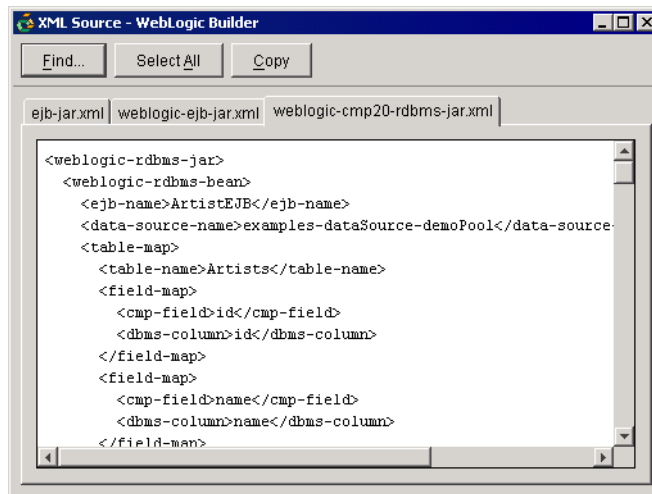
XML Source - WebLogic Builder

Find...

Select All

Copy

ejb-jar.xml

weblogic-ejb-jar.xml

weblogic-cmp20-rdbms-jar.xml

<weblogic-rdbms-jar>
<weblogic-rdbms-bean>
<ejb-name>ArtistEJB</ejb-name>
<data-source-name>examples-dataSource-demoPool</data-source-
<table-map>
<table-name>Artists</table-name>
<field-map>
<cmp-field>id</cmp-field>
<dbms-column>id</dbms-column>
</field-map>
<field-map>
<cmp-field>name</cmp-field>
<dbms-column>name</dbms-column>
</field-map>